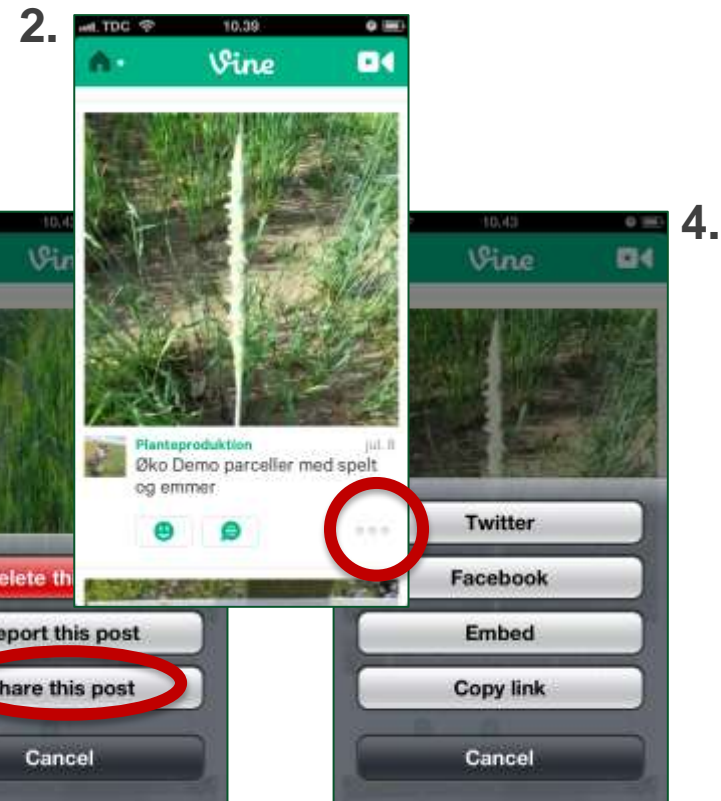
2.

TDC 10.39

Vine

Planteproduktion jul. 8

Øko Demo parceller med spelt og emmer

10.4

Vin

elete th

eport this post

hare this post

Cancel

10.43

Vine

4.

Twitter

Facebook

Embed

Copy link

Cancel